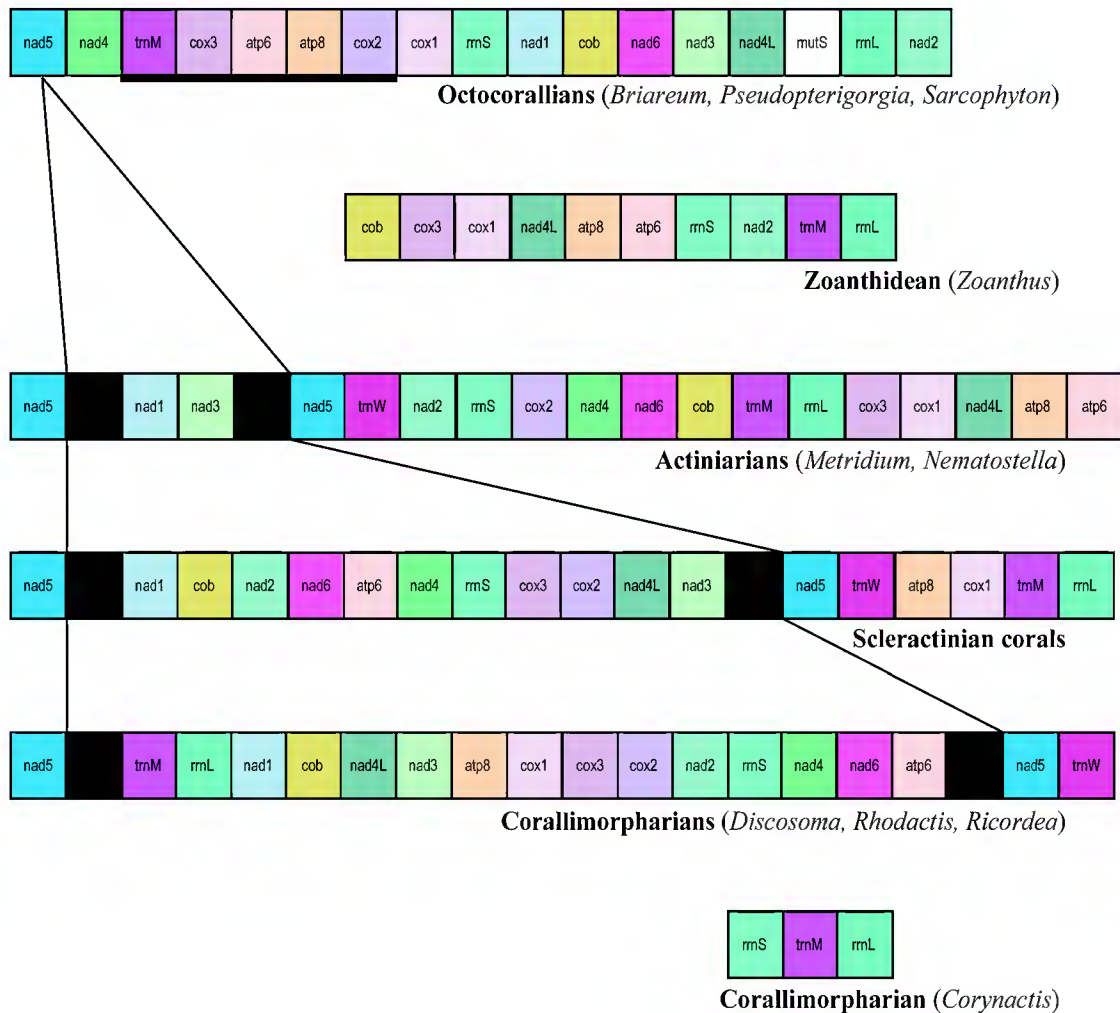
nad5 nad4 trnM cox3 atp6 atp8 cox2 cox1 rrnS nad1 cob nad6 nad3 nad4L mutS rrnL nad2

**Octocorallians** (*Briareum, Pseudopterigorgia, Sarcophyton*)

cob cox3 cox1 nad4L atp8 atp6 rrnS nad2 trnM rrnL

**Zoanthidean** (*Zoanthus*)

nad5 nad1 nad3 nad5 trnW nad2 rrnS cox2 nad4 nad6 cob trnM rrnL cox3 cox1 nad4L atp8 atp6

**Actiniarians** (*Metridium, Nematostella*)

nad5 nad1 cob nad2 nad6 atp6 nad4 rrnS cox3 cox2 nad4L nad3 nad5 trnW atp8 cox1 trnM rrnL

**Scleractinian corals**

nad5 trnM rrnL nad1 cob nad4L nad3 atp8 cox1 cox3 cox2 nad2 rrnS nad4 nad6 atp6 nad5 trnW

**Corallimorpharians** (*Discosoma, Rhodactis, Ricordea*)

rrnS trnM rrnL

**Corallimorpharian** (*Corynactis*)